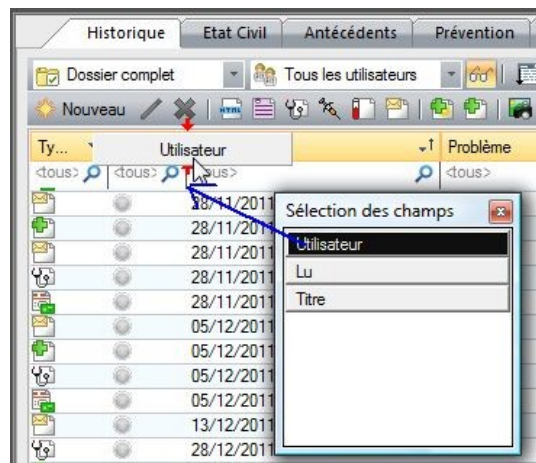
Historique | Etat Civil | Antécédents | Prévention

Dossier complet
Tous les utilisateurs

Nouveau

Ty...
Utilisateur
Problème
<tous>
<tous>
<tous>
<tous>

28/11/2011
28/11/2011
28/11/2011
28/11/2011
28/11/2011
05/12/2011
05/12/2011
05/12/2011
05/12/2011
13/12/2011
28/12/2011

Sélection des champs
Utilisateur
Lu
Titre